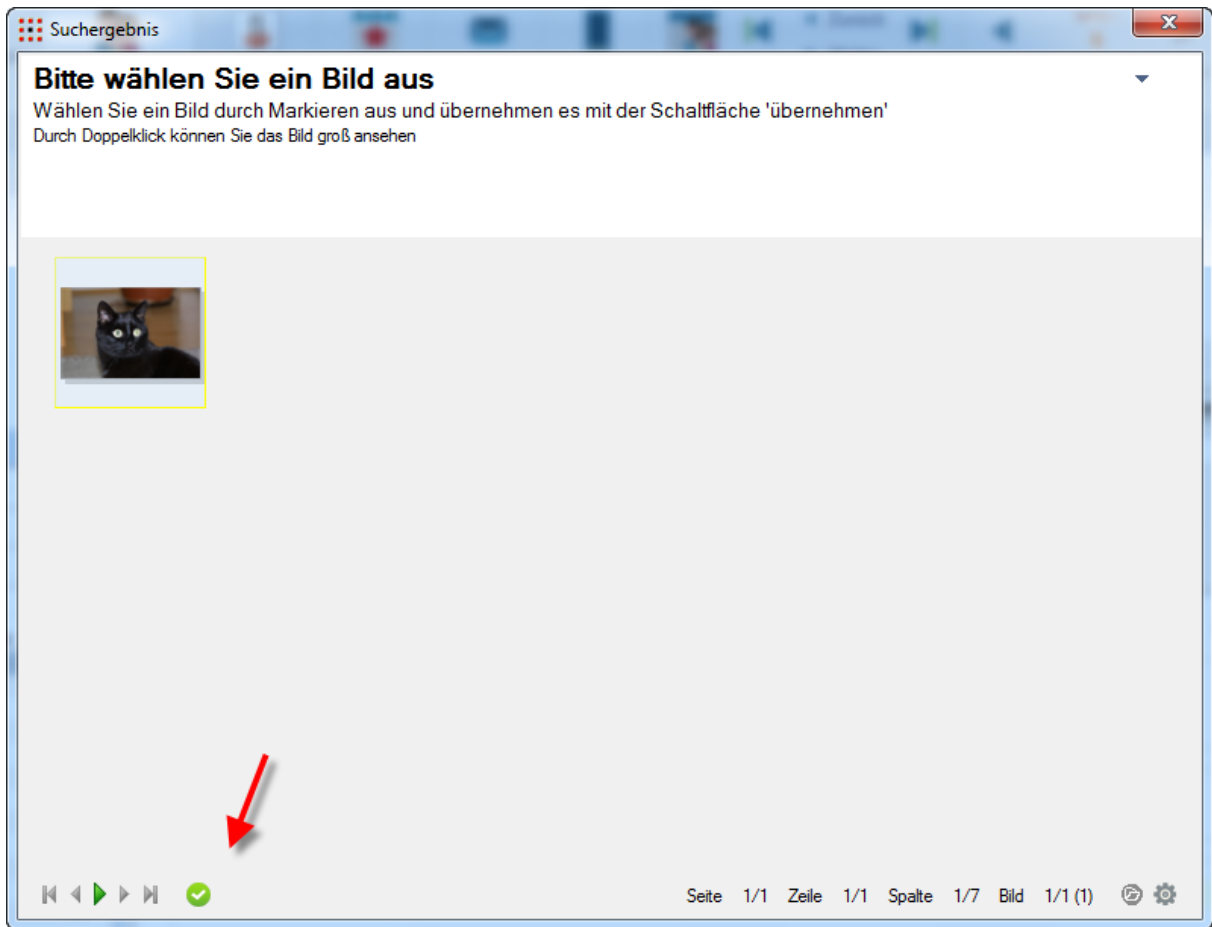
Suchergebnis

Bitte wählen Sie ein Bild aus

Wählen Sie ein Bild durch Markieren aus und übernehmen es mit der Schaltfläche 'übernehmen'

Durch Doppelklick können Sie das Bild groß ansehen

Seite 1/1 Zeile 1/1 Spalte 1/7 Bild 1/1 (1)